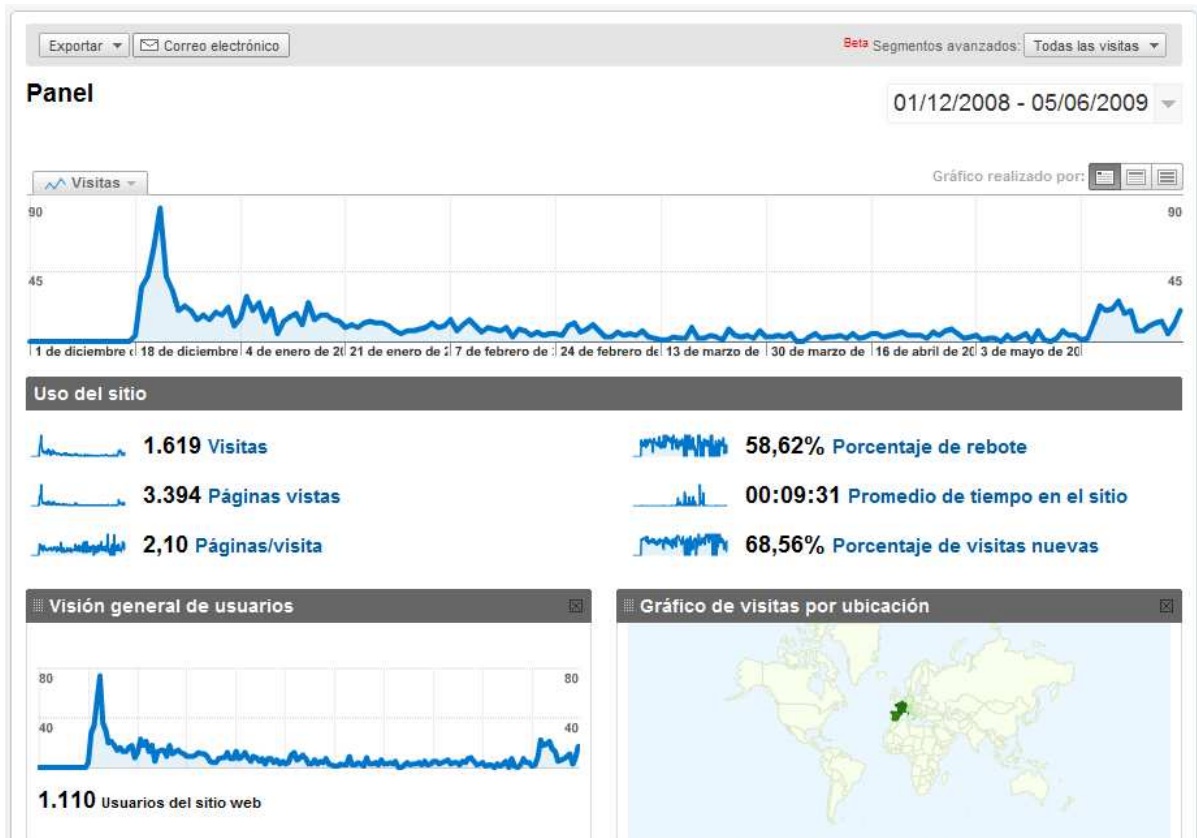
Exportar ▾ Correo electrónico

Beta Segmentos avanzados: Todas las visitas ▾

Panel

01/12/2008 - 05/06/2009

Visitas

Gráfico realizado por:

90

45

90

45

1 de diciembre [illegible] 18 de diciembre 4 de enero de 2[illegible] 21 de enero de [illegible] 7 de febrero de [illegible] 24 de febrero de 13 de marzo de 30 de marzo de 16 de abril de 2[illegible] 3 de mayo de 20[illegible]

Uso del sitio

1.619 Visitas

3.394 Páginas vistas

2,10 Páginas/visita

58,62% Porcentaje de rebote

00:09:31 Promedio de tiempo en el sitio

68,56% Porcentaje de visitas nuevas

Visión general de usuarios

80

40

80

40

1.110 Usuarios del sitio web

Gráfico de visitas por ubicación